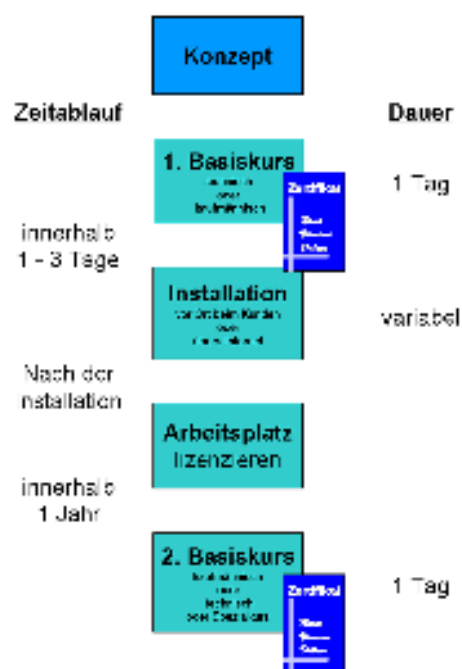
Konzept

Zeitablauf

Dauer

1. Basiskurs
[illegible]
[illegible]
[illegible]

Zertifikat
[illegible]

1 Tag

innerhalb
1 - 3 Tage

Installation
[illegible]
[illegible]
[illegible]

variabel

Nach der
nstallation

Arbeitsplatz
lizenzieren

innerhalb
1 Jahr

2. Basiskurs
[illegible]
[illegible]
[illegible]
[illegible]

Zertifikat
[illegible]

1 Tag